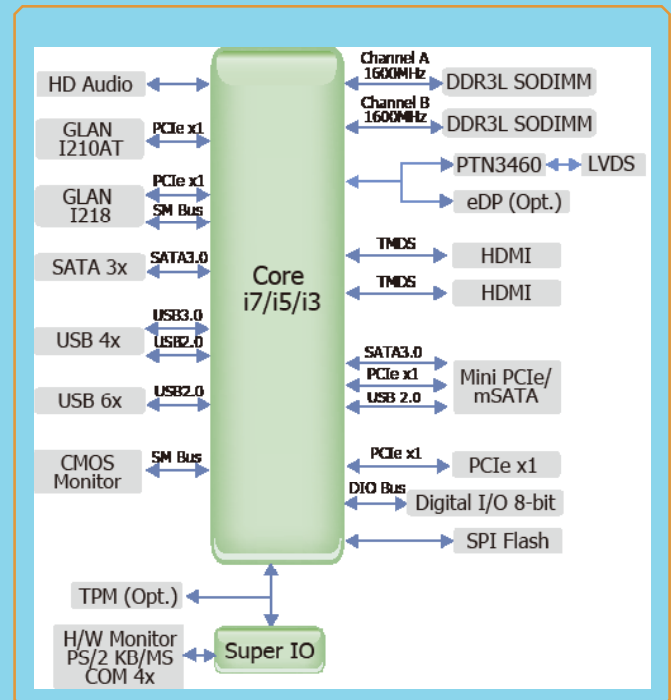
HD Audio

GLAN I210AT

PCIe x1

GLAN I218

PCIe x1

SM Bus

SATA 3x

SATA3.0

USB 4x

USB3.0

USB2.0

USB 6x

USB2.0

CMOS Monitor

SM Bus

Core i7/i5/i3

Channel A 1600MHz

DDR3L SODIMM

Channel B 1600MHz

DDR3L SODIMM

PTN3460

LVDS

eDP (Opt.)

TMDS

HDMI

TMDS

HDMI

SATA3.0

PCIe x1

USB 2.0

Mini PCIe/ mSATA

PCIe x1

PCIe x1

DIO Bus

Digital I/O 8-bit

SPI Flash

TPM (Opt.)

H/W Monitor PS/2 KB/MS COM 4x

Super IO